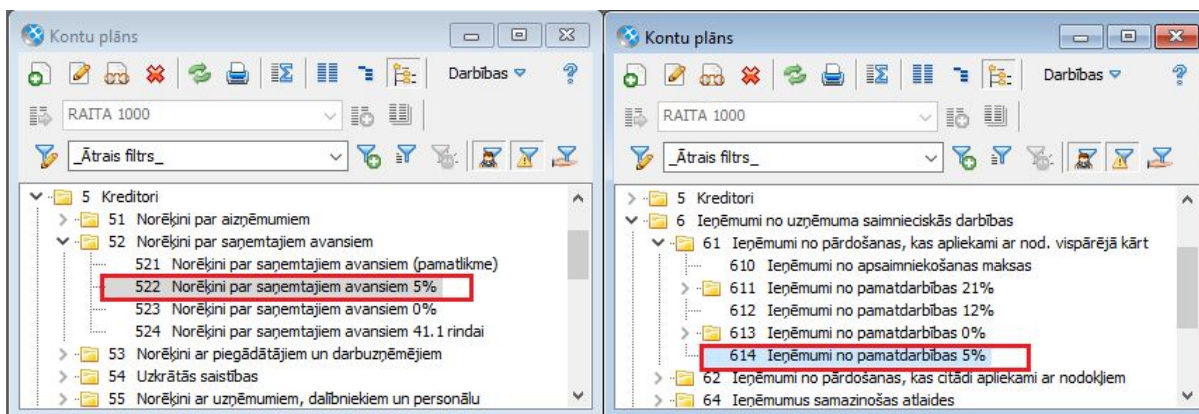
Kontu plāns

Darbības

RAITA 1000

_Ātrais filtrs_

5 Kreditori
51 Norēķini par aizņēmumiem
52 Norēķini par saņemtajiem avansiem
521 Norēķini par saņemtajiem avansiem (pamatlikme)
522 Norēķini par saņemtajiem avansiem 5%
523 Norēķini par saņemtajiem avansiem 0%
524 Norēķini par saņemtajiem avansiem 41.1 rindai
53 Norēķini ar piegādātājiem un darbuzņēmējiem
54 Uzkrātās saistības
55 Norēķini ar uzņēmumiem, dalībniekiem un personālu

Kontu plāns

Darbības

RAITA 1000

_Ātrais filtrs_

5 Kreditori
6 Ieņēmumi no uzņēmuma saimnieciskās darbības
61 Ieņēmumi no pārdošanas, kas apliekami ar nod. vispārējā kārt
610 Ieņēmumi no apsaimniekošanas maksas
611 Ieņēmumi no pamatdarbības 21%
612 Ieņēmumi no pamatdarbības 12%
613 Ieņēmumi no pamatdarbības 0%
614 Ieņēmumi no pamatdarbības 5%
62 Ieņēmumi no pārdošanas, kas citādi apliekami ar nodokļiem
64 Ieņēmumus samazinošas atlaides